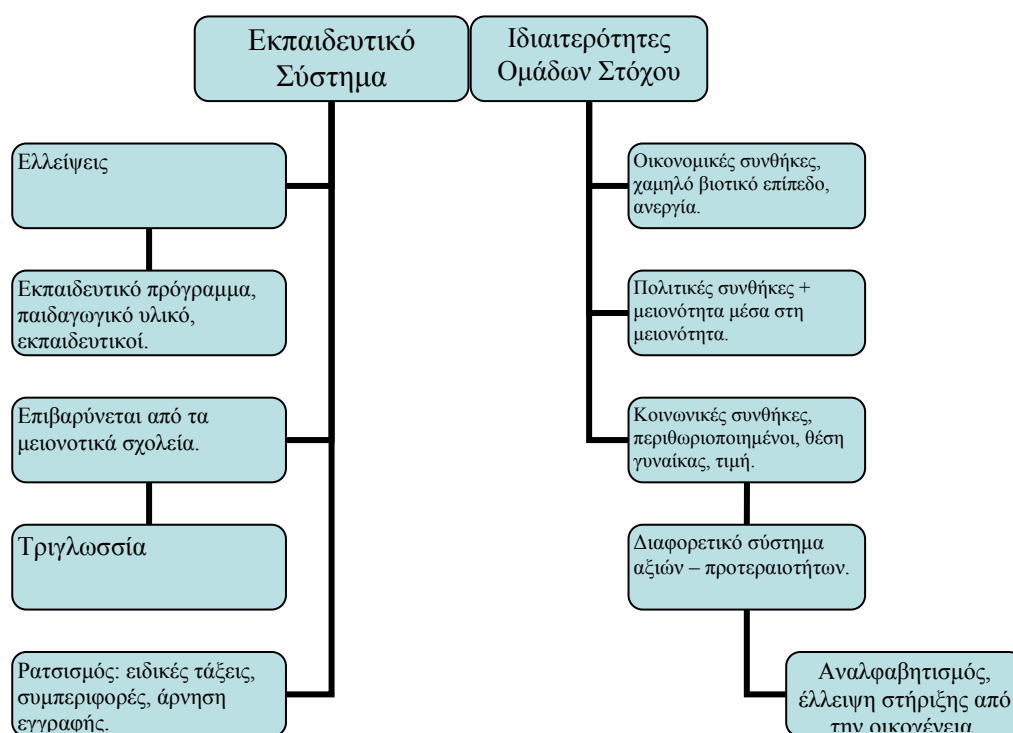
Εκπαιδευτικό Σύστημα

Ιδιαιτερότητες Ομάδων Στόχου

Ελλείψεις

Εκπαιδευτικό πρόγραμμα, παιδαγωγικό υλικό, εκπαιδευτικοί.

Επιβαρύνεται από τα μειονοτικά σχολεία.

Τριγλωσσία

Ρατσισμός: ειδικές τάξεις, συμπεριφορές, άρνηση εγγραφής.

Οικονομικές συνθήκες, χαμηλό βιοτικό επίπεδο, ανεργία.

Πολιτικές συνθήκες + μειονότητα μέσα στη μειονότητα.

Κοινωνικές συνθήκες, περιθωριοποιημένοι, θέση γυναίκας, τιμή.

Διαφορετικό σύστημα αξιών – προτεραιοτήτων.

Αναλφαβητισμός, έλλειψη στήριξης από την οικογένεια.